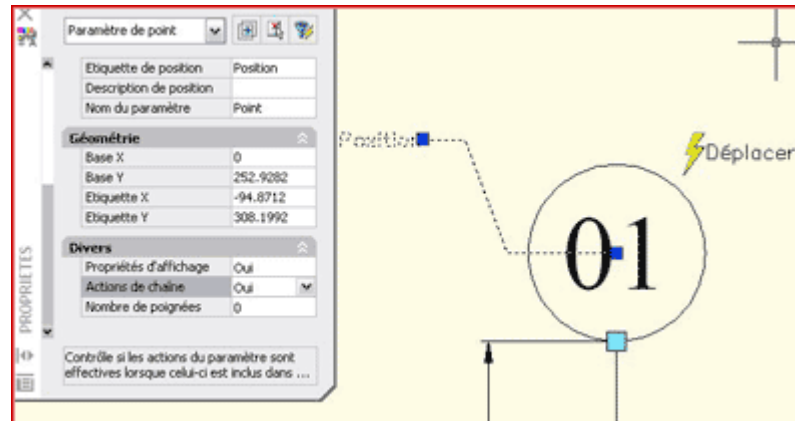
Paramètre de point

| Etiquette de position | Position |
|---|---|
| Description de position | |
| Nom du paramètre | Point |

Géométrie

| Base X | 0 |
|---|---|
| Base Y | 252.9282 |
| Etiquette X | -94.8712 |
| Etiquette Y | 308.1992 |

Divers

| Propriétés d'affichage | Oui |
|---|---|
| Actions de chaîne | Oui |
| Nombre de poignées | 0 |

Contrôle si les actions du paramètre sont effectives lorsque celui-ci est inclus dans ...

PROPRIETES

Position

Déplacer

01